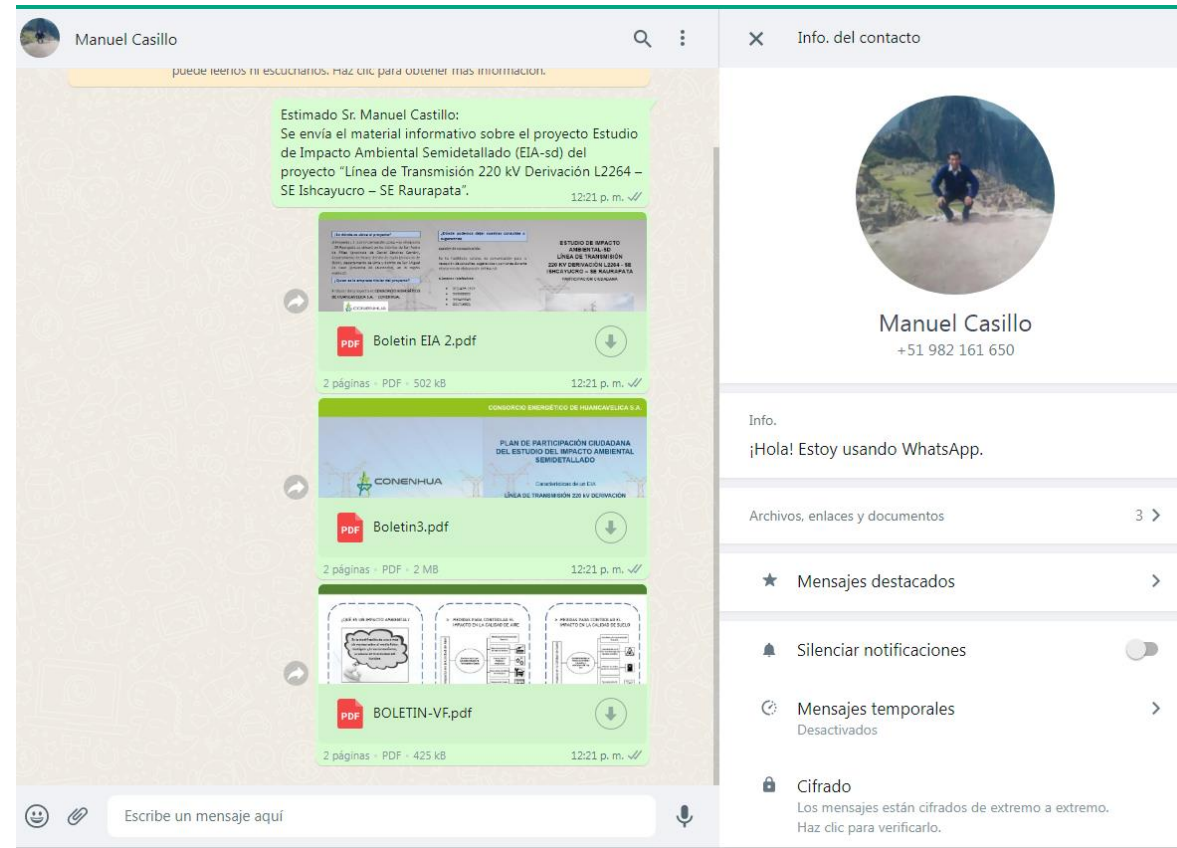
Manuel Casillo

puede leernos ni escucharnos. Haz clic para obtener más información.

Estimado Sr. Manuel Castillo:
Se envía el material informativo sobre el proyecto Estudio de Impacto Ambiental Semidetallado (EIA-sd) del proyecto "Línea de Transmisión 220 kV Derivación L2264 – SE Ishcayucro – SE Raurapata".
12:21 p. m.

ESTUDIO DE IMPACTO AMBIENTAL SD LÍNEA DE TRANSMISIÓN 220 KV DERIVACIÓN L2264 – SE ISHCAYUCRO – SE RAURAPATA

Boletin EIA 2.pdf
2 páginas • PDF • 502 kB
12:21 p. m.

CONSORCIO ENERGÉTICO DE HUANCAVELICA S.A.
PLAN DE PARTICIPACIÓN CIUDADANA DEL ESTUDIO DEL IMPACTO AMBIENTAL SEMIDETALLADO
CONENHUA
Características de un EIA
LÍNEA DE TRANSMISIÓN 220 KV DERIVACIÓN

Boletin3.pdf
2 páginas • PDF • 2 MB
12:21 p. m.

¿QUÉ ES UN IMPACTO AMBIENTAL?

BOLETIN-VF.pdf
2 páginas • PDF • 425 kB
12:21 p. m.

Escribe un mensaje aquí

Info. del contacto

Manuel Casillo
+51 982 161 650

Info.
¡Hola! Estoy usando WhatsApp.

Archivos, enlaces y documentos
3

Mensajes destacados

Silenciar notificaciones

Mensajes temporales
Desactivados

Cifrado
Los mensajes están cifrados de extremo a extremo. Haz clic para verificarlo.